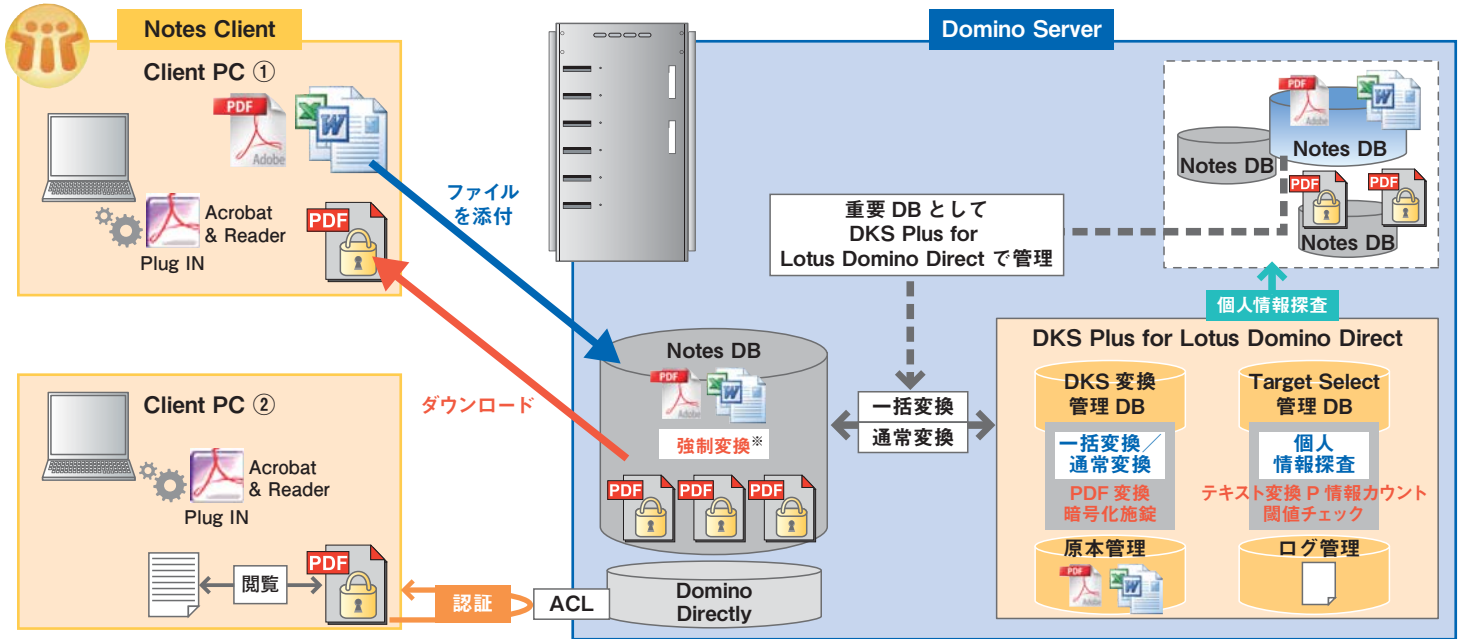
Notes Client

Client PC ①

PDF

Adobe

Acrobat & Reader

Plug IN

PDF

ファイルを添付

ダウンロード

Client PC ②

Acrobat & Reader

Plug IN

閲覧

PDF

認証

ACL

Domino Server

重要 DB として DKS Plus for Lotus Domino Direct で管理

Notes DB

Notes DB

PDF

PDF

Notes DB

個人情報探査

Notes DB

PDF

強制変換※

PDF PDF PDF

一括変換

通常変換

Domino Directly

DKS Plus for Lotus Domino Direct

DKS 変換管理 DB

一括変換／通常変換

PDF 変換 暗号化施錠

Target Select 管理 DB

個人情報探査

テキスト変換 P 情報カウント 閾値チェック

原本管理

PDF

ログ管理